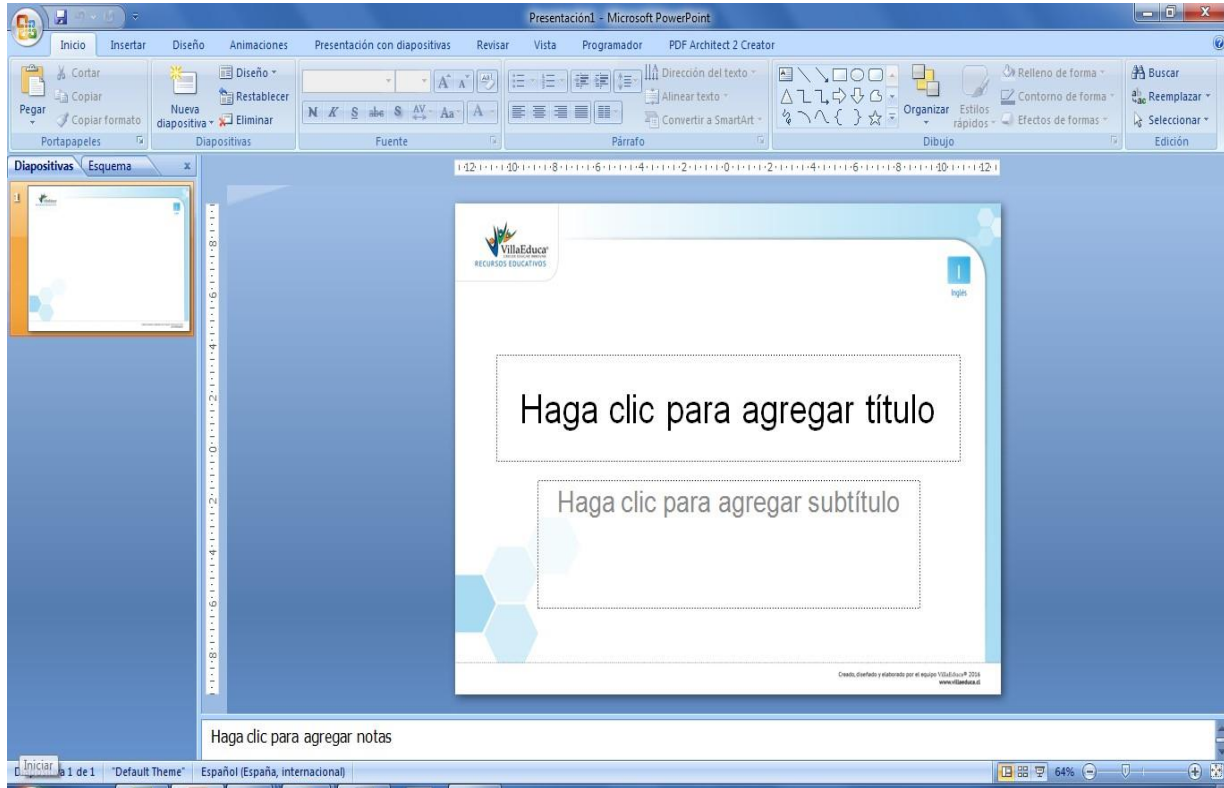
Presentación1 - Microsoft PowerPoint

Inicio Insertar Diseño Animaciones Presentación con diapositivas Revisar Vista Programador PDF Architect 2 Creator

Cortar
Copiar
Pegar
Copiar formato
Portapapeles

Nueva diapositiva
Diseño
Restablecer
Eliminar
Diapositivas

N K S abc S AV Aa A
Fuente

Dirección del texto
Alinear texto
Convertir a SmartArt
Párrafo

Organizar
Estilos rápidos
Relleno de forma
Contorno de forma
Efectos de formas
Dibujo

Buscar
Reemplazar
Seleccionar
Edición

Diapositivas Esquema x

1

VillaEduca
RECURSOS EDUCATIVOS

Inglés

Haga clic para agregar título

Haga clic para agregar subtítulo

Creado, diseñado y elaborado por el equipo VillaEduca® 2016
www.villaeduca.cl

Haga clic para agregar notas

Iniciar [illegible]a 1 de 1 "Default Theme" Español (España, internacional) 64%